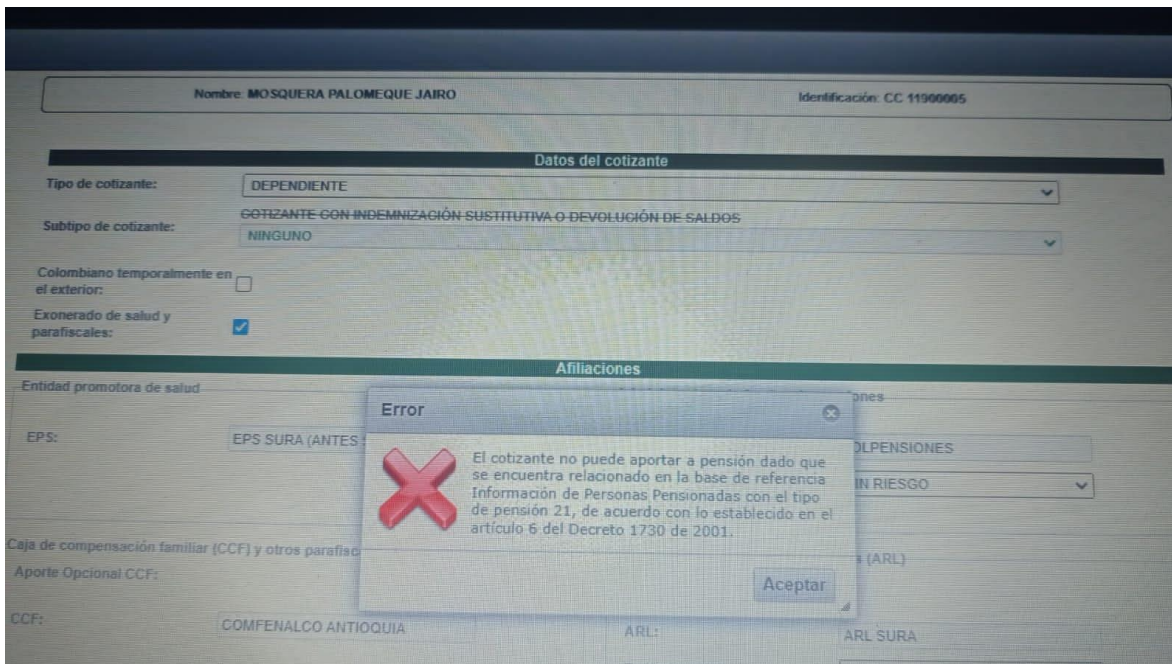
Nombre: MOSQUERA PALOMEQUE JAIRO

Identificación: CC 11900005

Datos del cotizante

Tipo de cotizante: DEPENDIENTE

Subtipo de cotizante: COTIZANTE CON INDEMNIZACIÓN SUSTITUTIVA O DEVOLUCIÓN DE SALDOS NINGUNO

Colombiano temporalmente en el exterior:

Exonerado de salud y parafiscales:

Afiliaciones

Entidad promotora de salud

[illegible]ones

EPS: EPS SURA (ANTES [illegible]

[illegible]LPENSIONES

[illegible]IN RIESGO

Caja de compensación familiar (CCF) y otros parafisc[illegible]

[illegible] (ARL)

Aporte Opcional CCF:

CCF: COMFENALCO ANTIOQUIA

ARL: ARL SURA

Error

El cotizante no puede aportar a pensión dado que se encuentra relacionado en la base de referencia Información de Personas Pensionadas con el tipo de pensión 21, de acuerdo con lo establecido en el artículo 6 del Decreto 1730 de 2001.

Aceptar